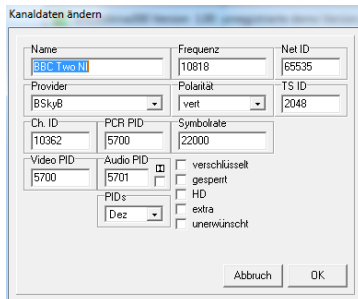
Kanaldaten ändern

Name
BBC Two NI

Frequenz
10818

Net ID
65535

Provider
BSkyB

Polarität
vert

TS ID
2048

Ch. ID
10362

PCR PID
5700

Symbolrate
22000

Video PID
5700

Audio PID
5701

PIDs
Dez

verschlüsselt
gesperrt
HD
extra
unerwünscht

Abbruch
OK